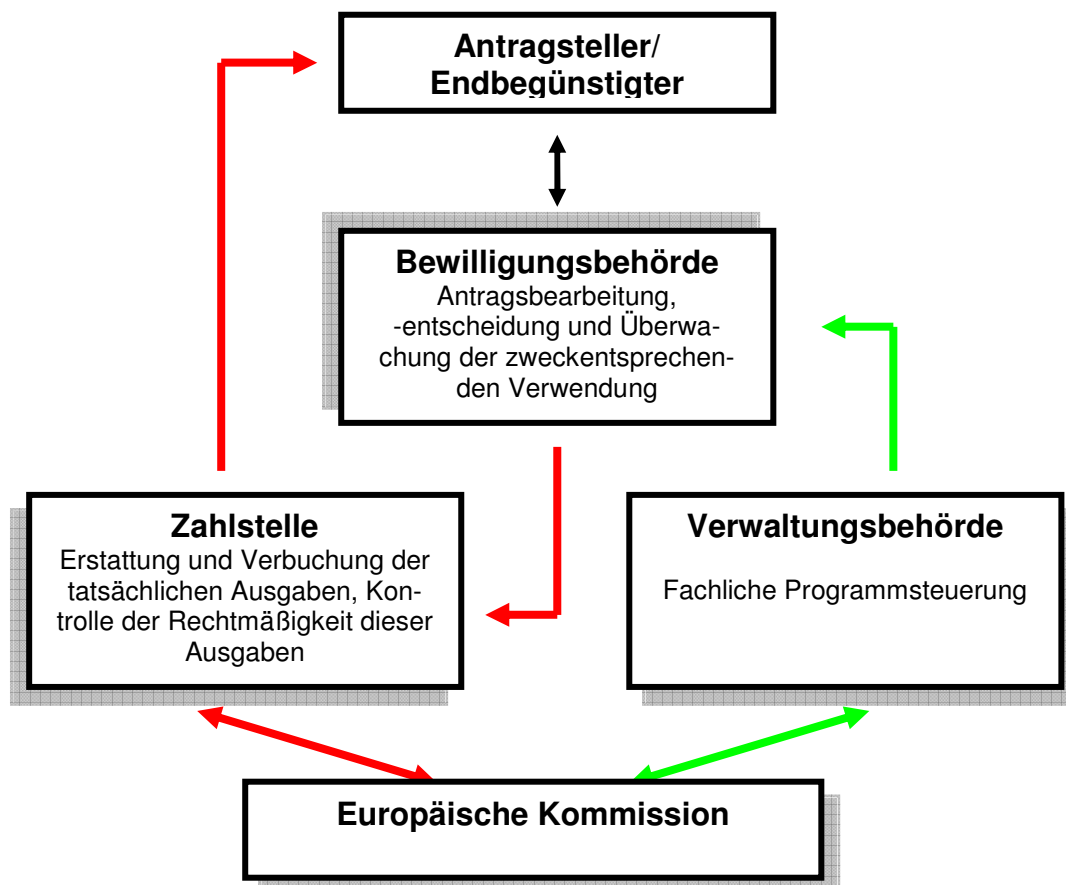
Antragsteller/
Endbegünstigter

Bewilligungsbehörde
Antragsbearbeitung, -entscheidung und Überwachung der zweckentsprechenden Verwendung

Zahlstelle
Erstattung und Verbuchung der tatsächlichen Ausgaben, Kontrolle der Rechtmäßigkeit dieser Ausgaben

Verwaltungsbehörde
Fachliche Programmsteuerung

Europäische Kommission